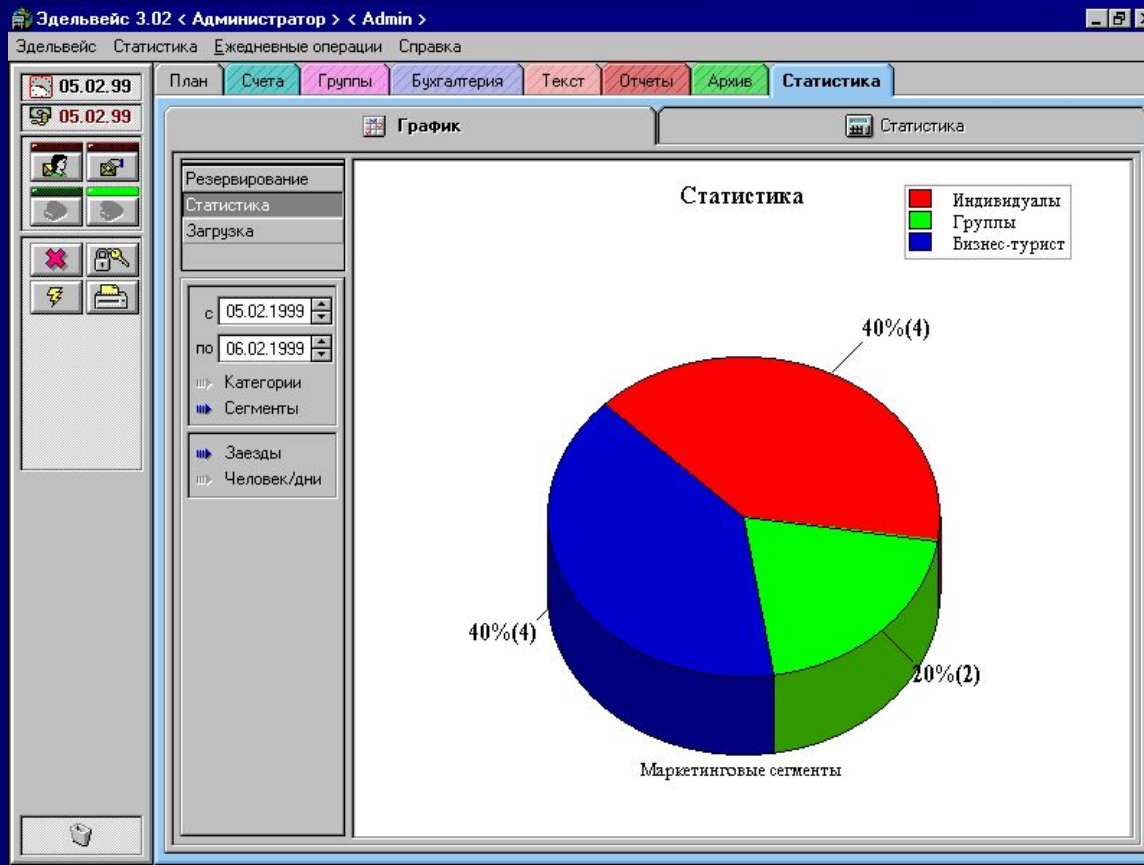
Эдельвейс 3.02 < Администратор > < Admin >

Эдельвейс Статистика Ежедневные операции Справка

05.02.99
05.02.99

План Счета Группы Бухгалтерия Текст Отчеты Архив Статистика

График Статистика

Резервирование
Статистика
Загрузка

с 05.02.1999
по 06.02.1999
Категории
Сегменты

Заезды
Человек/дни

Статистика

Индивидуалы
Группы
Бизнес-турист

40%(4)

40%(4)

20%(2)

Маркетинговые сегменты